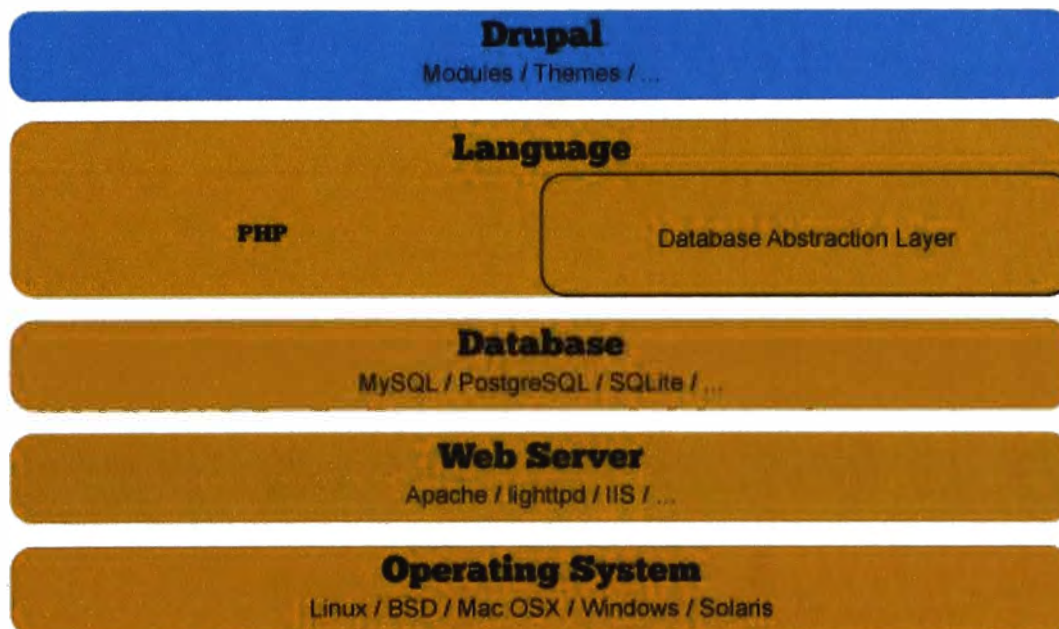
Drupal
Modules / Themes / ...

Language

PHP

Database Abstraction Layer

Database
MySQL / PostgreSQL / SQLite / ...

Web Server
Apache / lighttpd / IIS / ...

Operating System
Linux / BSD / Mac OSX / Windows / Solaris